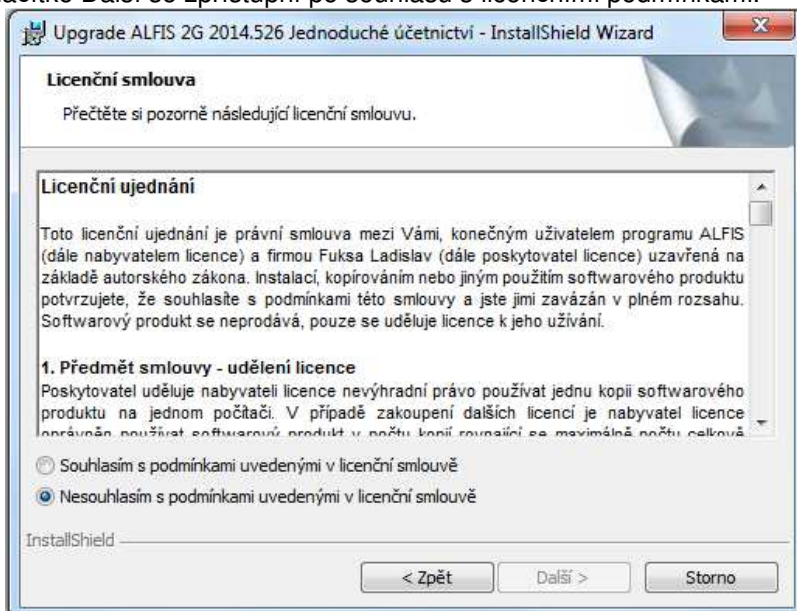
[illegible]

Upgrade ALFIS 2G 2014.526 Jednoduché účetnictví - InstallShield Wizard

Licenční smlouva

Přečtěte si pozorně následující licenční smlouvu.

Licenční ujednání

Toto licenční ujednání je právní smlouva mezi Vámi, konečným uživatelem programu ALFIS (dále nabyvatelem licence) a firmou Fuksa Ladislav (dále poskytovatel licence) uzavřená na základě autorského zákona. Instalací, kopírováním nebo jiným použitím softwarového produktu potvrzujete, že souhlasíte s podmínkami této smlouvy a jste jimi zavázán v plném rozsahu. Softwarový produkt se neprodává, pouze se uděluje licence k jeho užívání.

1. Předmět smlouvy - udělení licence

Poskytovatel uděluje nabyvateli licence nevýhradní právo používat jednu kopii softwarového produktu na jednom počítači. V případě zakoupení dalších licencí je nabyvatel licence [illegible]

Souhlasím s podmínkami uvedenými v licenční smlouvě

Nesouhlasím s podmínkami uvedenými v licenční smlouvě

InstallShield

< Zpět

Další >

Storno